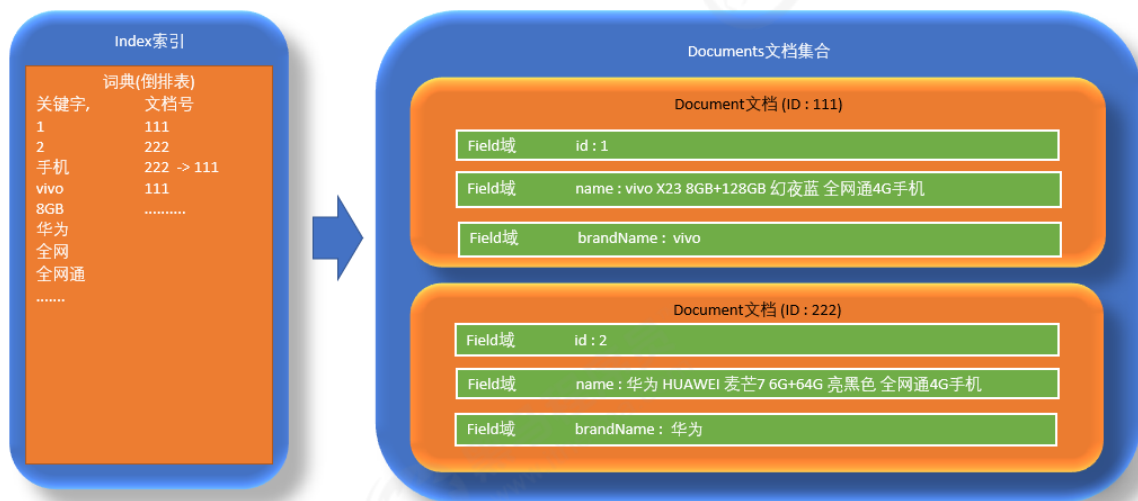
Index索引

词典(倒排表)

| 关键字, | 文档号 |
|---|---|
| 1 | 111 |
| 2 | 222 |
| 手机 | 222 -> 111 |
| vivo | 111 |
| 8GB | .......... |
| 华为 | |
| 全网 | |
| 全网通 | |
| ....... | |

Documents文档集合

Document文档 (ID : 111)

Field域 id : 1

Field域 name : vivo X23 8GB+128GB 幻夜蓝 全网通4G手机

Field域 brandName : vivo

Document文档 (ID : 222)

Field域 id : 2

Field域 name : 华为 HUAWEI 麦芒7 6G+64G 亮黑色 全网通4G手机

Field域 brandName : 华为